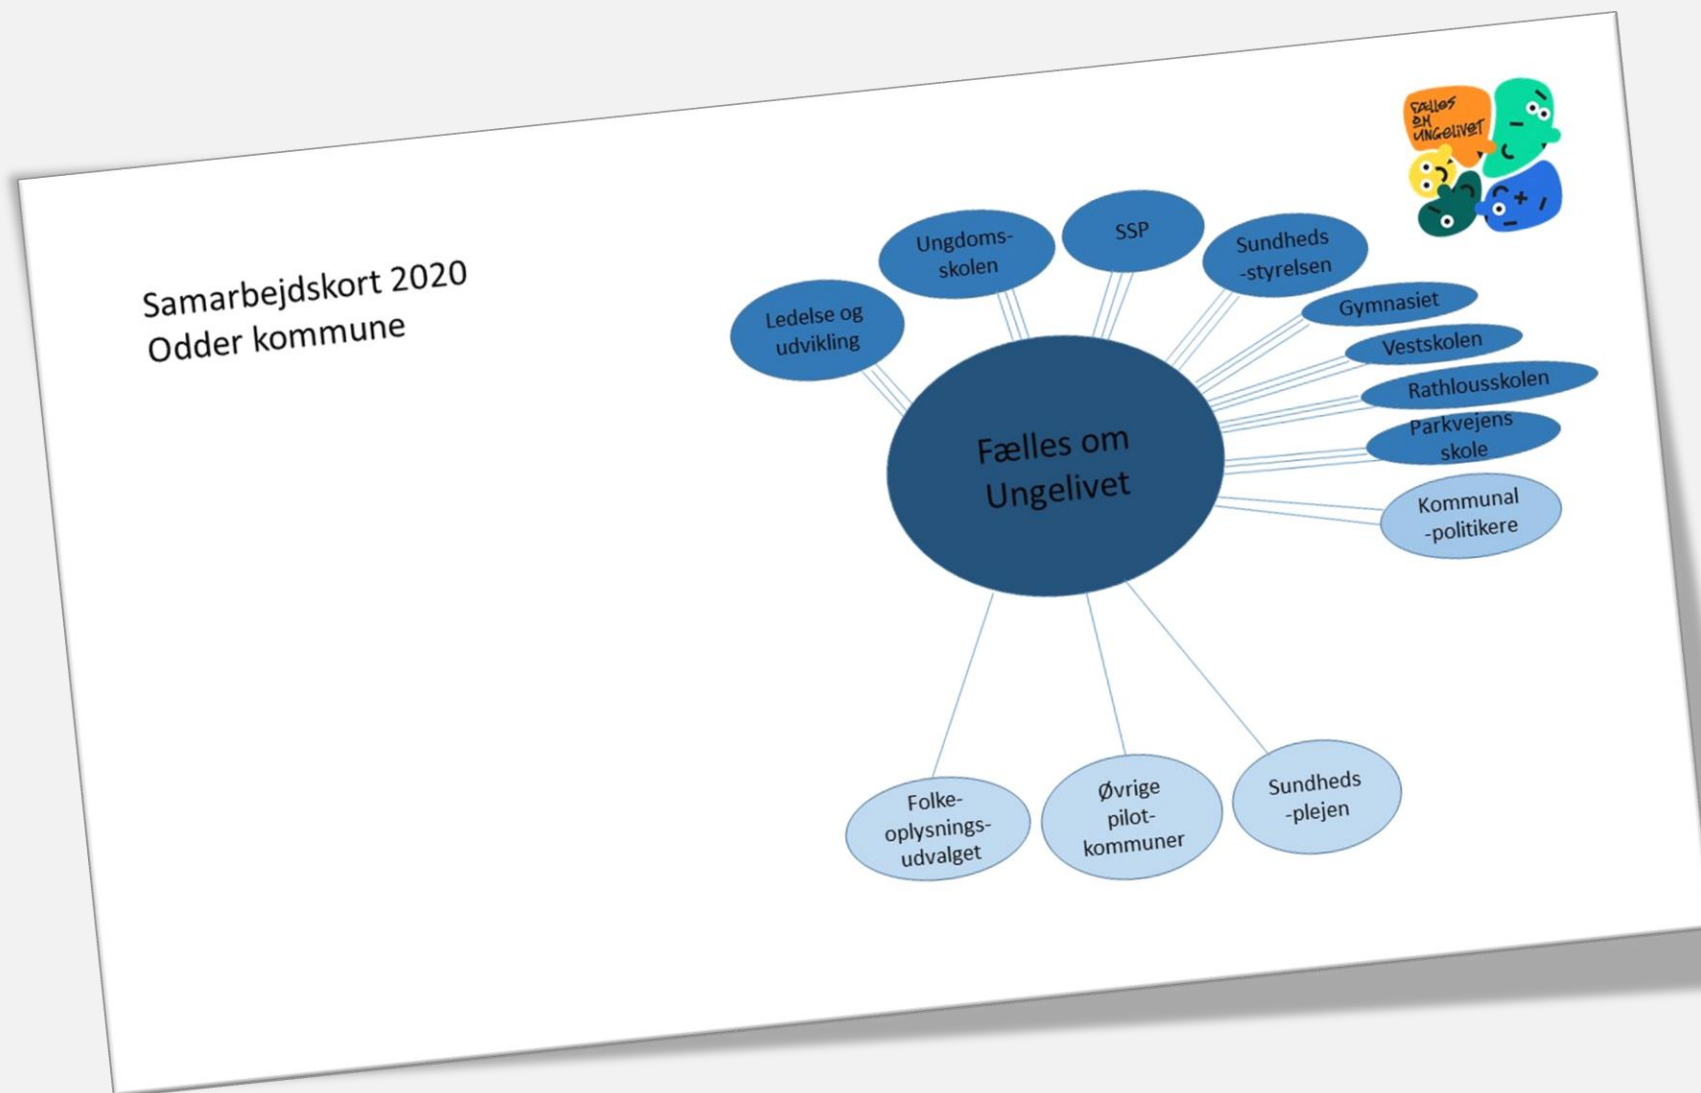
Fælles om Ungelivet

Samarbejdskort 2020
Odder kommune

Fælles om Ungelivet

Ledelse og udvikling

Ungdoms-skolen

SSP

Sundheds-styrelsen

Gymnasiet

Vestskolen

Rathlousskolen

Parkvejens skole

Kommunal-politikere

Folke-oplysnings-udvalget

Øvrige pilot-kommuner

Sundheds-plejen